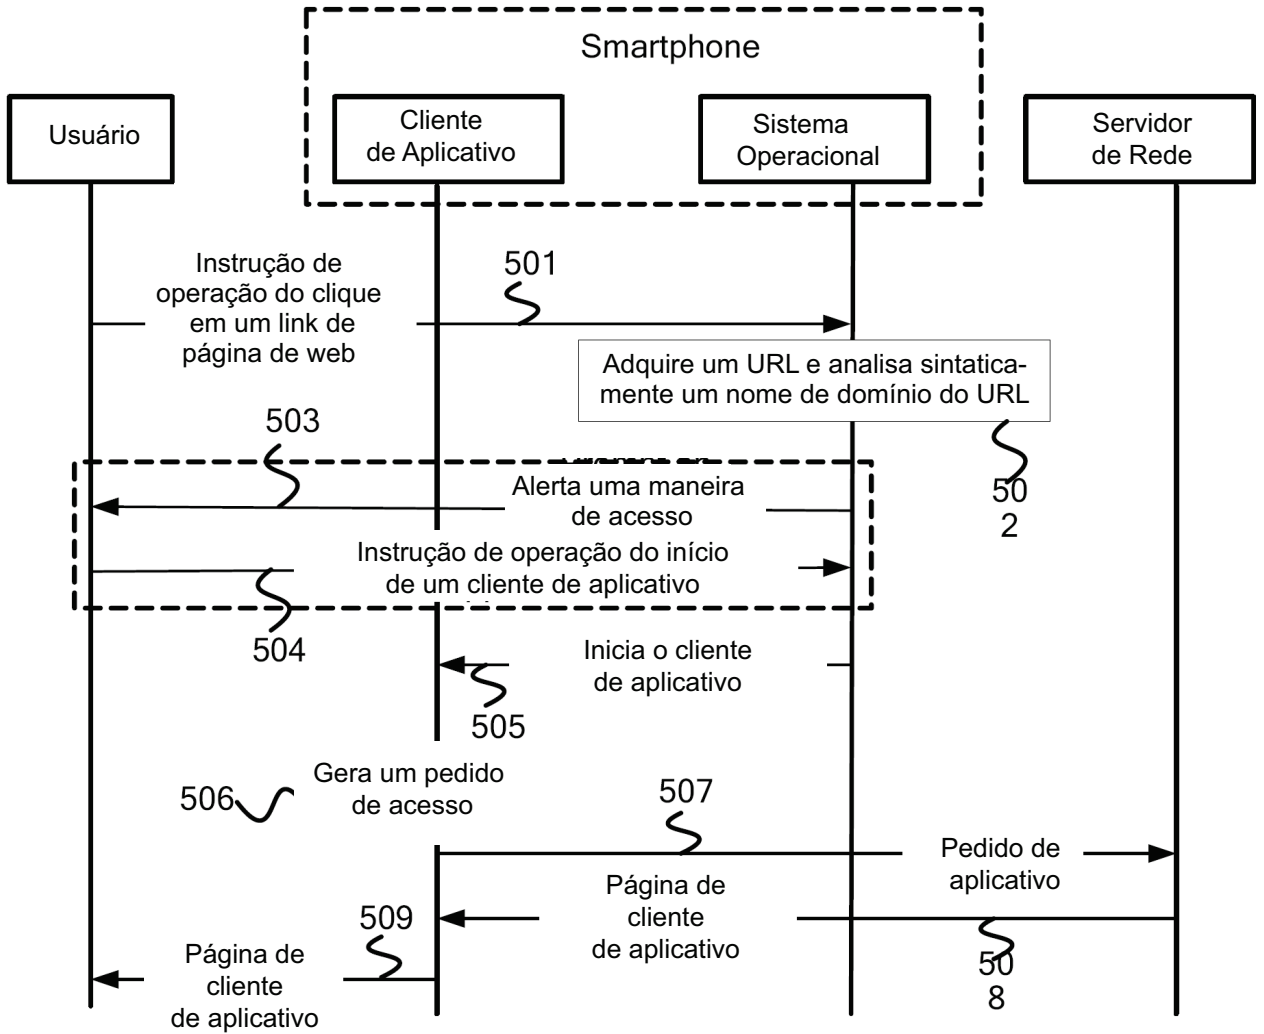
Smartphone

Usuário

Cliente de Aplicativo

Sistema Operacional

Servidor de Rede

Instrução de operação do clique em um link de página de web

501

Adquire um URL e analisa sintaticamente um nome de domínio do URL

503

502

Alerta uma maneira de acesso

Instrução de operação do início de um cliente de aplicativo

504

Inicia o cliente de aplicativo

505

506

Gera um pedido de acesso

507

Pedido de aplicativo

Página de cliente de aplicativo

509

508

Página de cliente de aplicativo